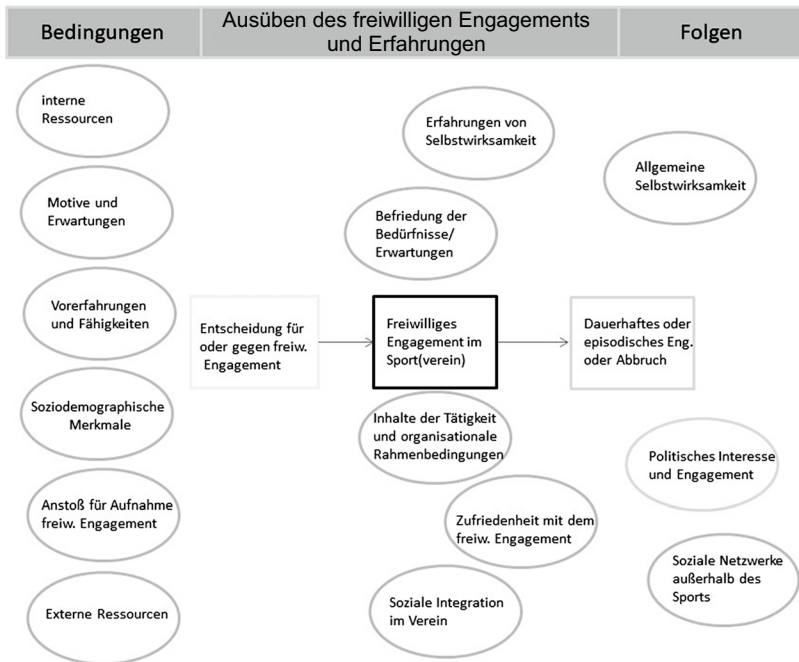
Bedingungen

Ausüben des freiwilligen Engagements und Erfahrungen

Folgen

interne Ressourcen

Motive und Erwartungen

Vorerfahrungen und Fähigkeiten

Soziodemographische Merkmale

Anstoß für Aufnahme freiw. Engagement

Externe Ressourcen

Erfahrungen von Selbstwirksamkeit

Befriedung der Bedürfnisse/ Erwartungen

Entscheidung für oder gegen freiw. Engagement

Freiwilliges Engagement im Sport(verein)

Inhalte der Tätigkeit und organisationale Rahmenbedingungen

Zufriedenheit mit dem freiw. Engagement

Soziale Integration im Verein

Allgemeine Selbstwirksamkeit

Dauerhaftes oder episodisches Eng. oder Abbruch

Politisches Interesse und Engagement

Soziale Netzwerke außerhalb des Sports